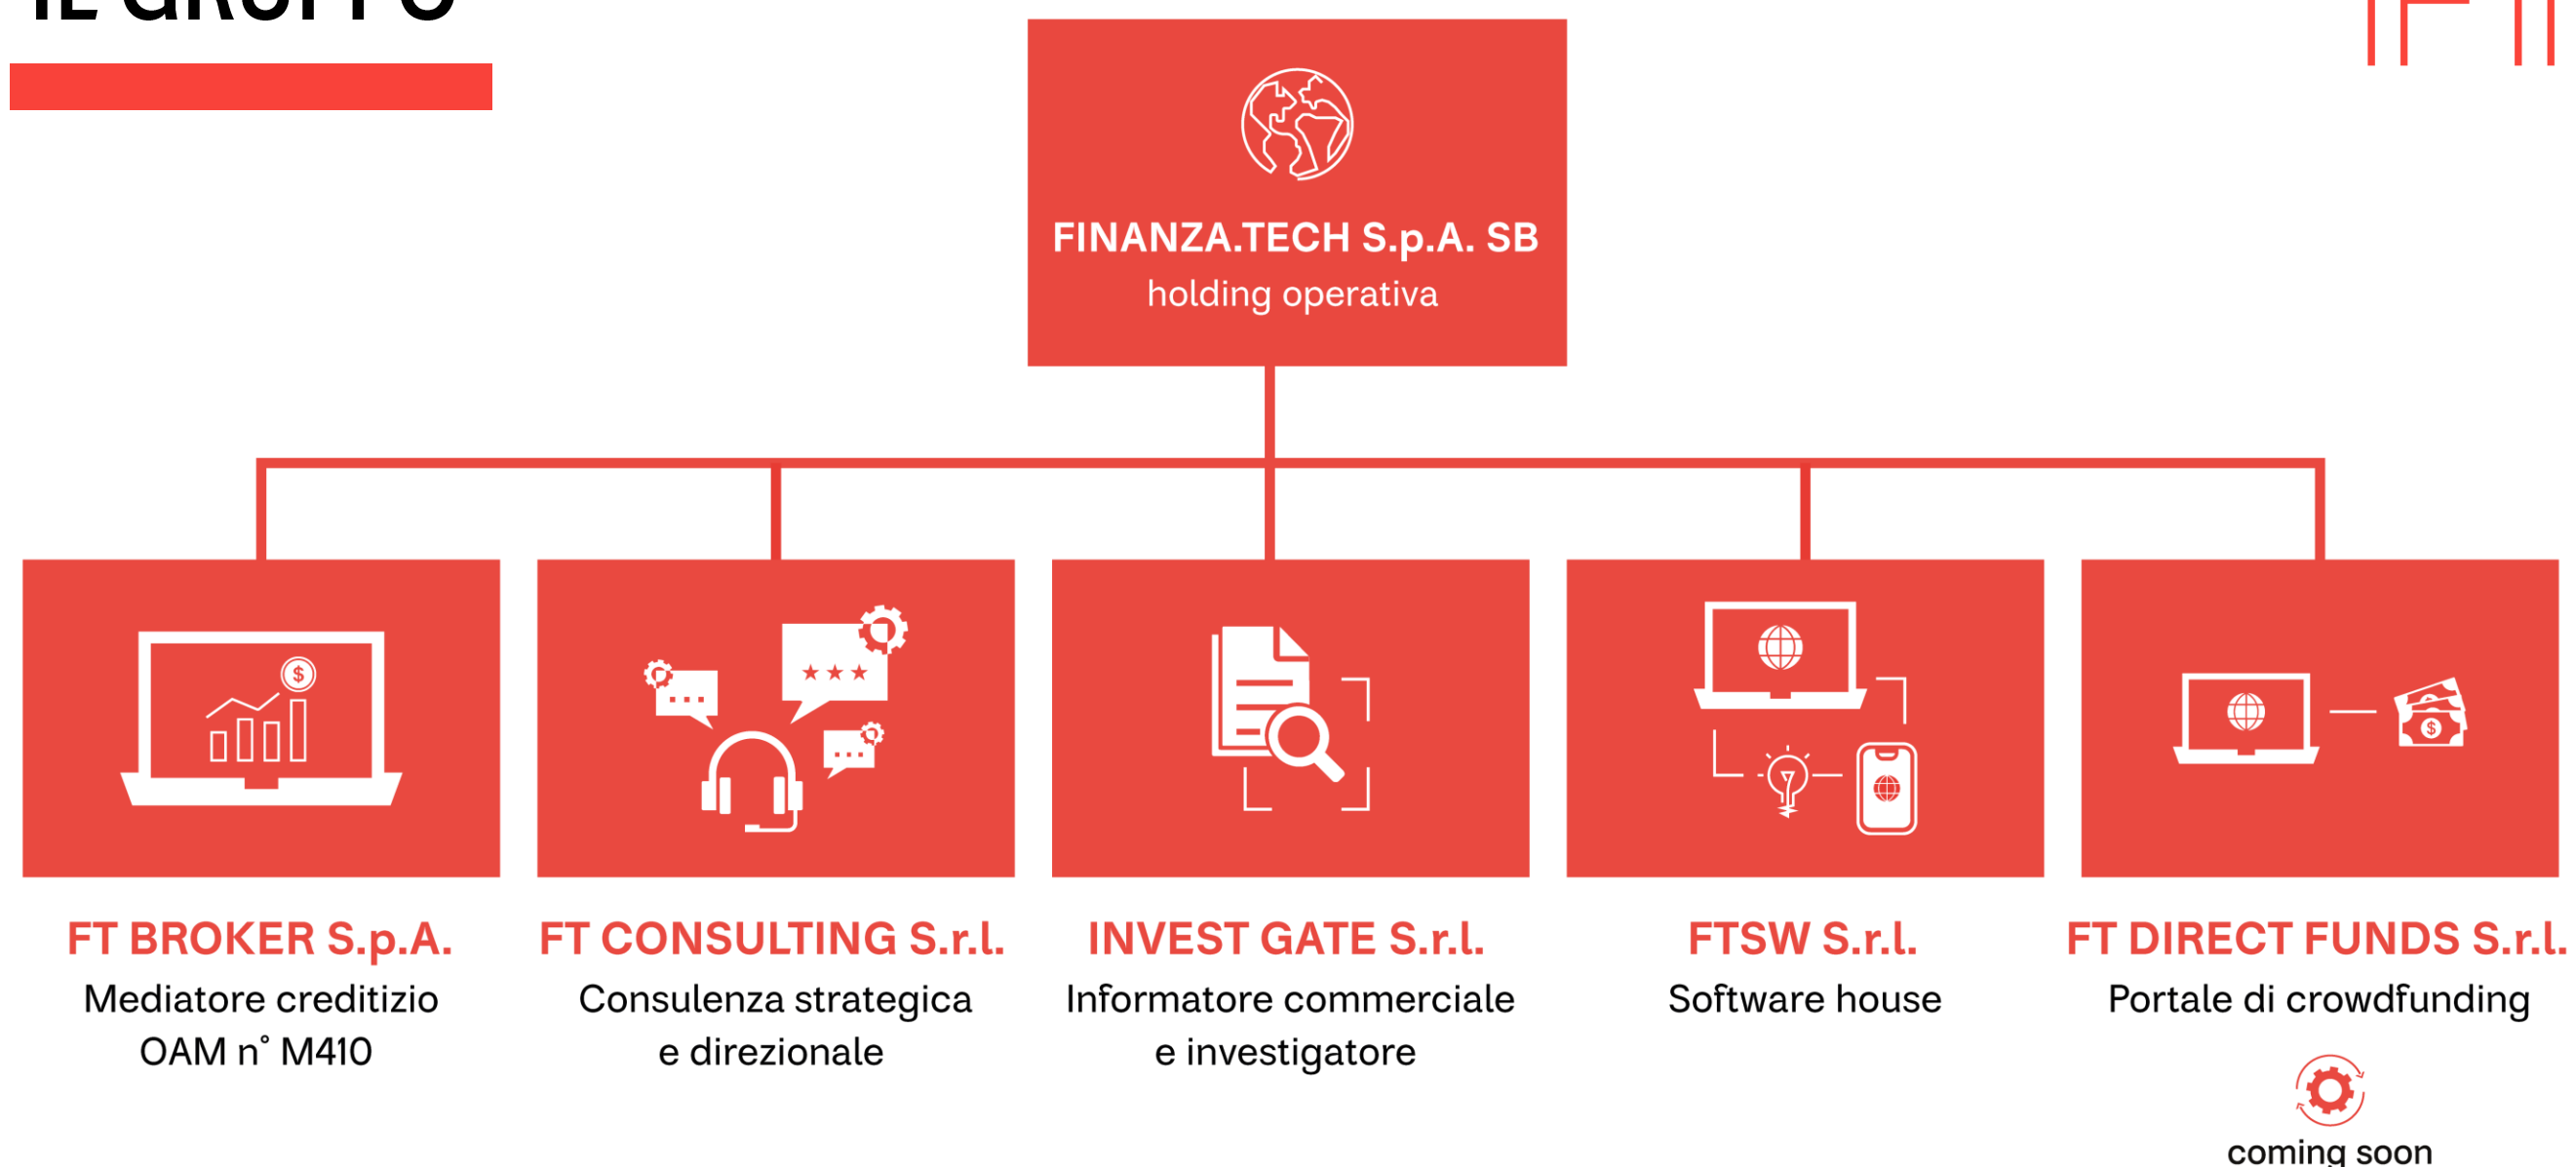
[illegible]

FINANZA.TECH S.p.A. SB
holding operativa

FT BROKER S.p.A.
Mediatore creditizio OAM n° M410

FT CONSULTING S.r.l.
Consulenza strategica e direzionale

INVEST GATE S.r.l.
Informatore commerciale e investigatore

FTSW S.r.l.
Software house

FT DIRECT FUNDS S.r.l.
Portale di crowdfunding

coming soon